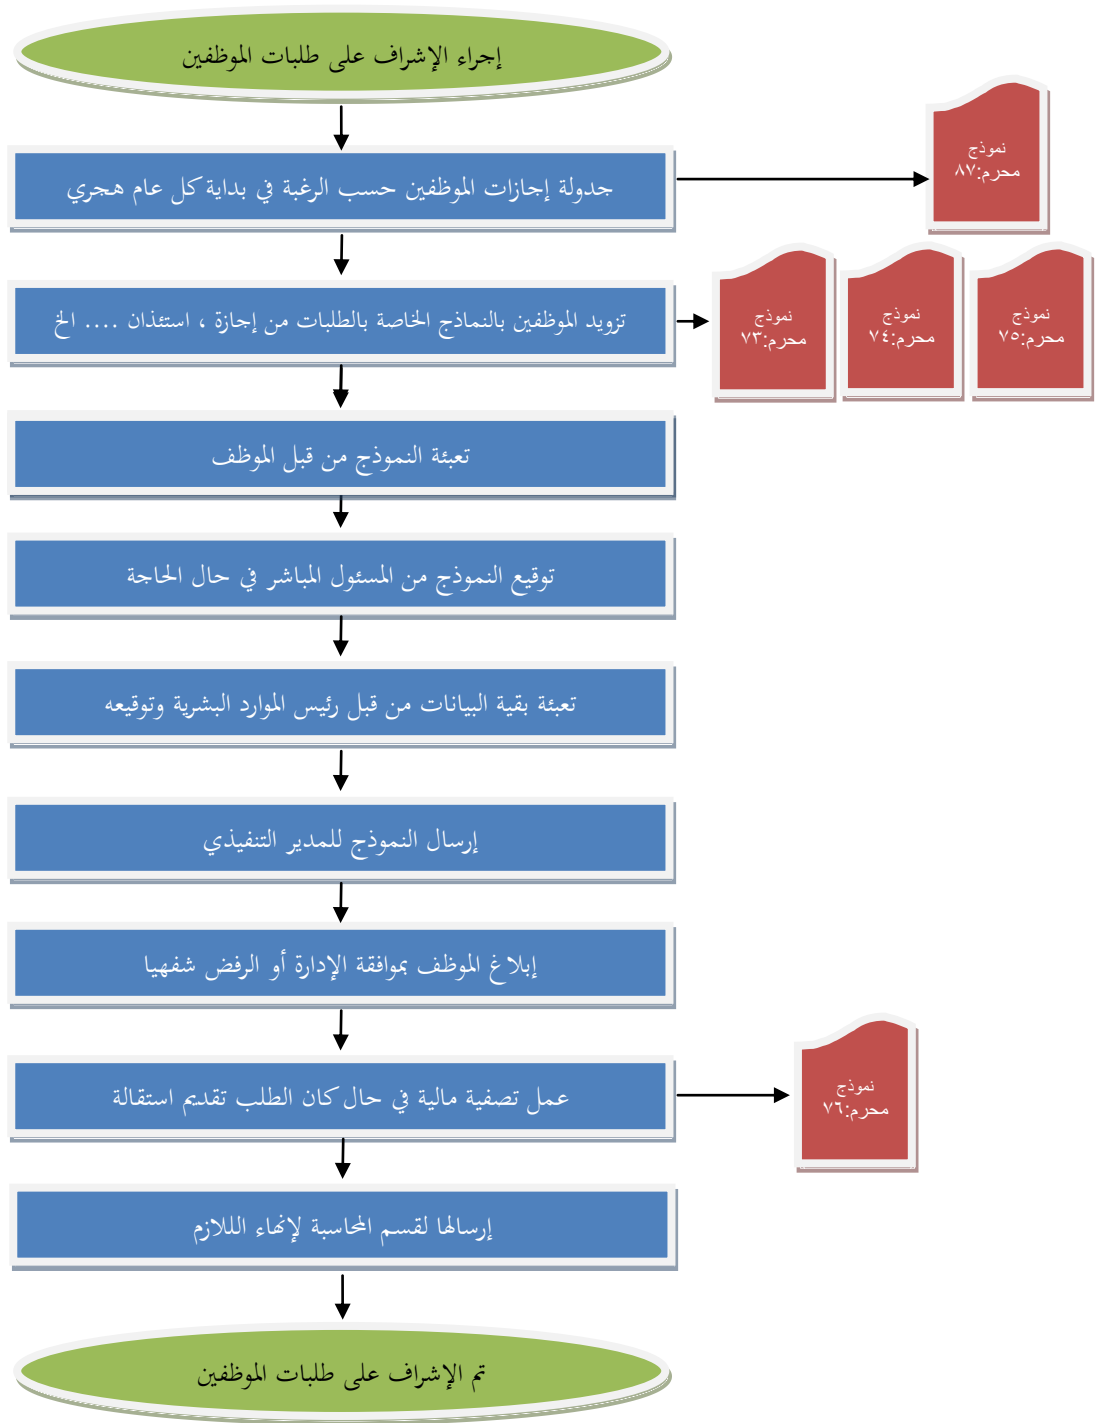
إجراء الإشراف على طلبات الموظفين

جدولة إجازات الموظفين حسب الرغبة في بداية كل عام هجري

نموذج
محرم:٨٧

تزويد الموظفين بالنماذج الخاصة بالطلبات من إجازة ، استئذان .... الخ

نموذج
محرم:٧٥

نموذج
محرم:٧٤

نموذج
محرم:٧٣

تعبئة النموذج من قبل الموظف

توقيع النموذج من المسئول المباشر في حال الحاجة

تعبئة بقية البيانات من قبل رئيس الموارد البشرية وتوقيعه

إرسال النموذج للمدير التنفيذي

إبلاغ الموظف بموافقة الإدارة أو الرفض شفهيا

عمل تصفية مالية في حال كان الطلب تقديم استقالة

نموذج
محرم:٧٦

إرسالها لقسم المحاسبة لإنهاء اللازم

تم الإشراف على طلبات الموظفين